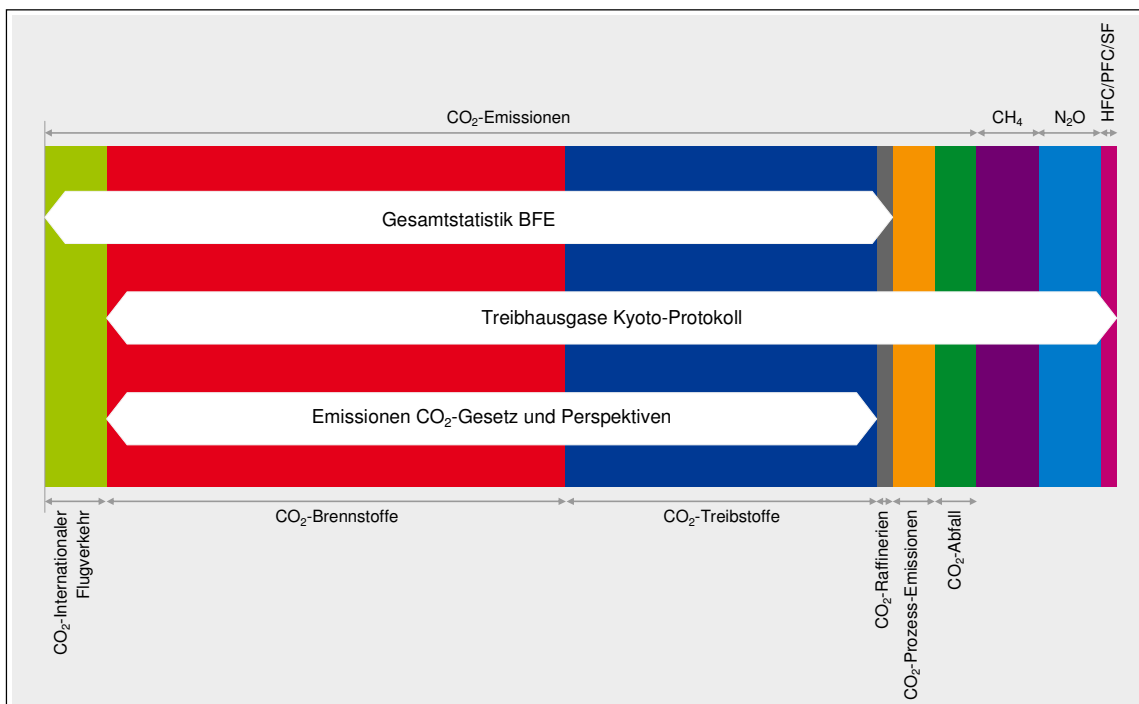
HFC/PFC/SF

$CO_2$-Emissionen

$CH_4$

$N_2O$

Gesamtstatistik BFE

Treibhausgase Kyoto-Protokoll

Emissionen $CO_2$-Gesetz und Perspektiven

$CO_2$-Internationaler Flugverkehr

$CO_2$-Brennstoffe

$CO_2$-Treibstoffe

$CO_2$-Raffinerien

$CO_2$-Prozess-Emissionen

$CO_2$-Abfall